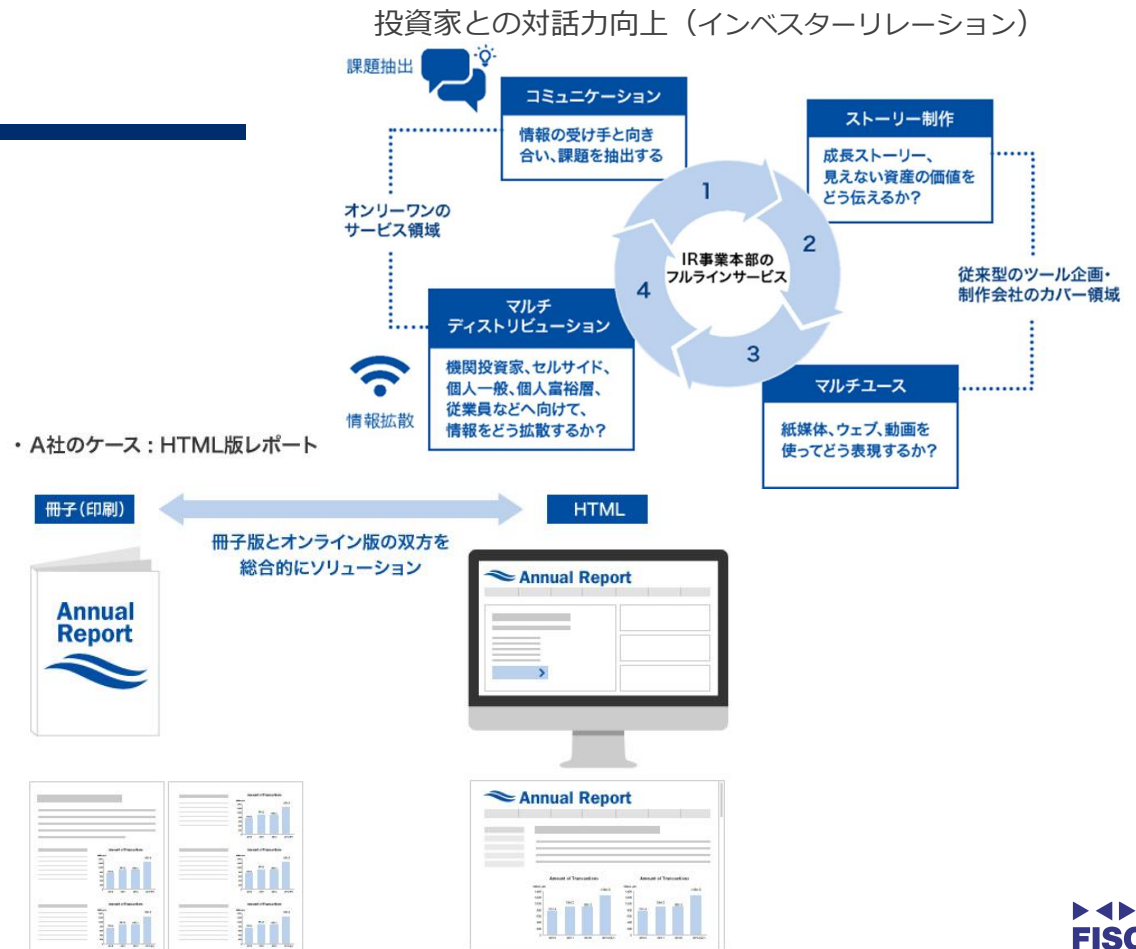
投資家との対話力向上（インベスターリレーション）

課題抽出

コミュニケーション
情報の受け手と向き合い、課題を抽出する

ストーリー制作
成長ストーリー、見えない資産の価値をどう伝えるか？

オンリーワンのサービス領域

IR事業本部のフルラインサービス

1
2
3
4

従来型のツール企画・制作会社のカバー領域

マルチディストリビューション
機関投資家、セルサイド、個人一般、個人富裕層、従業員などへ向けて、情報をどう拡散するか？

情報拡散

マルチユース
紙媒体、ウェブ、動画を使ってどう表現するか？

・A社のケース：HTML版レポート

冊子（印刷）

HTML

冊子版とオンライン版の双方を総合的にソリューション

Annual Report

Annual Report

Annual Report

FISC